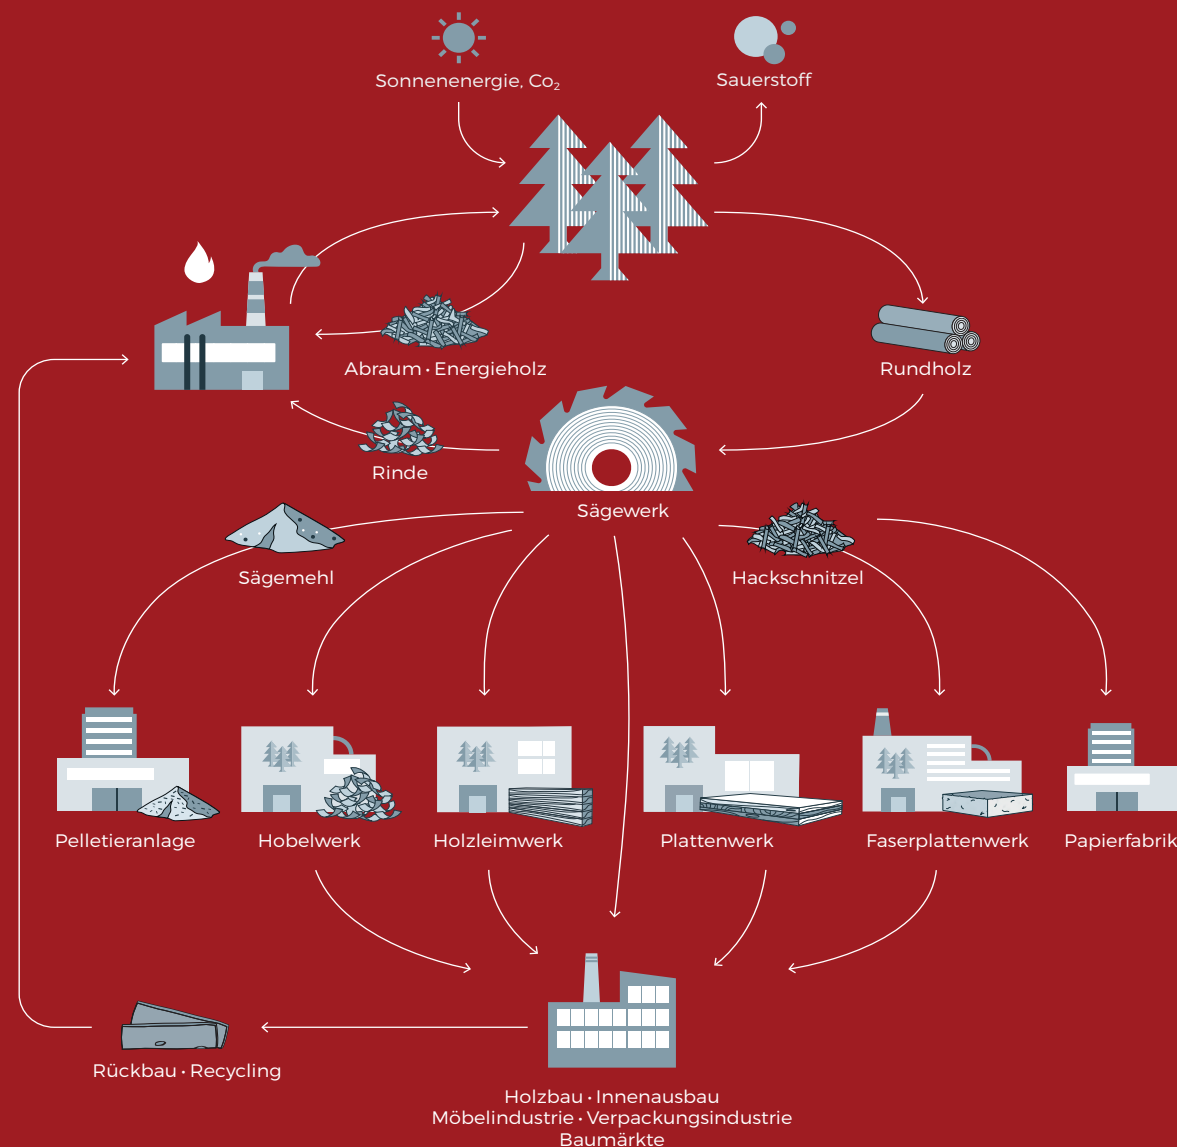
Sonnenenergie, Co$_2$

Sauerstoff

Abraum • Energieholz

Rundholz

Rinde

Sägewerk

Sägemehl

Hackschnitzel

Pelletieranlage

Hobelwerk

Holzleimwerk

Plattenwerk

Faserplattenwerk

Papierfabrik

Rückbau • Recycling

Holzbau • Innenausbau
Möbelindustrie • Verpackungsindustrie
Baumärkte